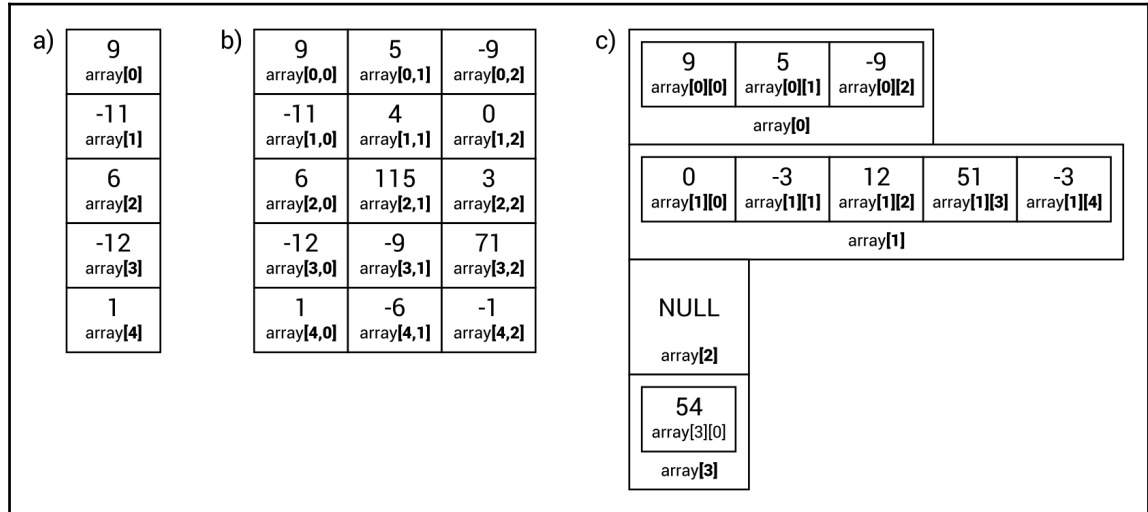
a)

| 9 array[0] |
|---|
| -11 array[1] |
| 6 array[2] |
| -12 array[3] |
| 1 array[4] |

b)

| 9 array[0,0] | 5 array[0,1] | -9 array[0,2] |
|---|---|---|
| -11 array[1,0] | 4 array[1,1] | 0 array[1,2] |
| 6 array[2,0] | 115 array[2,1] | 3 array[2,2] |
| -12 array[3,0] | -9 array[3,1] | 71 array[3,2] |
| 1 array[4,0] | -6 array[4,1] | -1 array[4,2] |

c)

| 9 array[0][0] | 5 array[0][1] | -9 array[0][2] |
|---|---|---|

array[0]

| 0 array[1][0] | -3 array[1][1] | 12 array[1][2] | 51 array[1][3] | -3 array[1][4] |
|---|---|---|---|---|

array[1]

NULL

array[2]

54
array[3][0]

array[3]